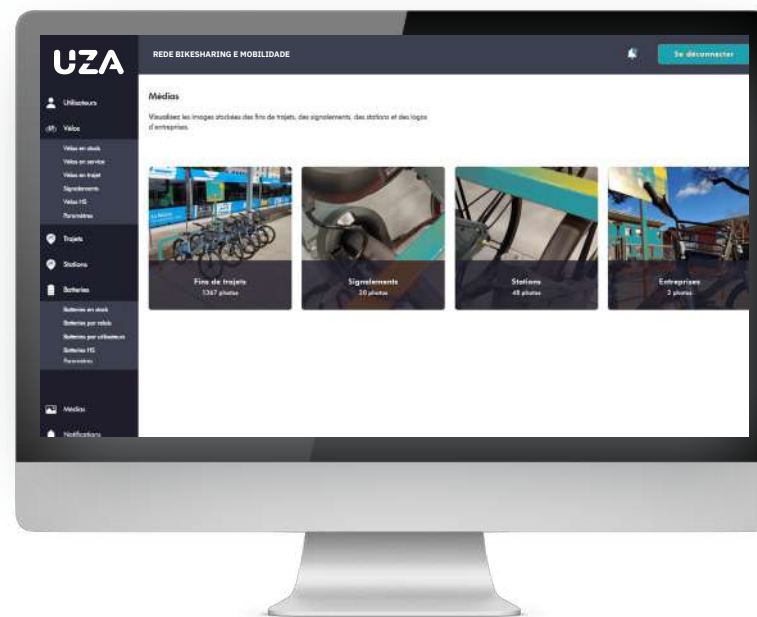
UZA

REDE BIKESHARING E MOBILIDADE

Se déconnecter

Utilisateurs

Vélos

Vélos en stock

Vélos en service

Vélos en trajet

Signalements

Vélos HS

Paramètres

Trajets

Stations

Batteries

Batteries en stock

Batteries par vélo

Batteries par utilisateurs

Batteries HS

Paramètres

Médias

Notifications

Médias

Visualisez les images stockées des fins de trajets, des signalements, des stations et des logos d'entreprises.

Fins de trajets
1367 photos

Signalements
20 photos

Stations
48 photos

Entreprises
2 photos